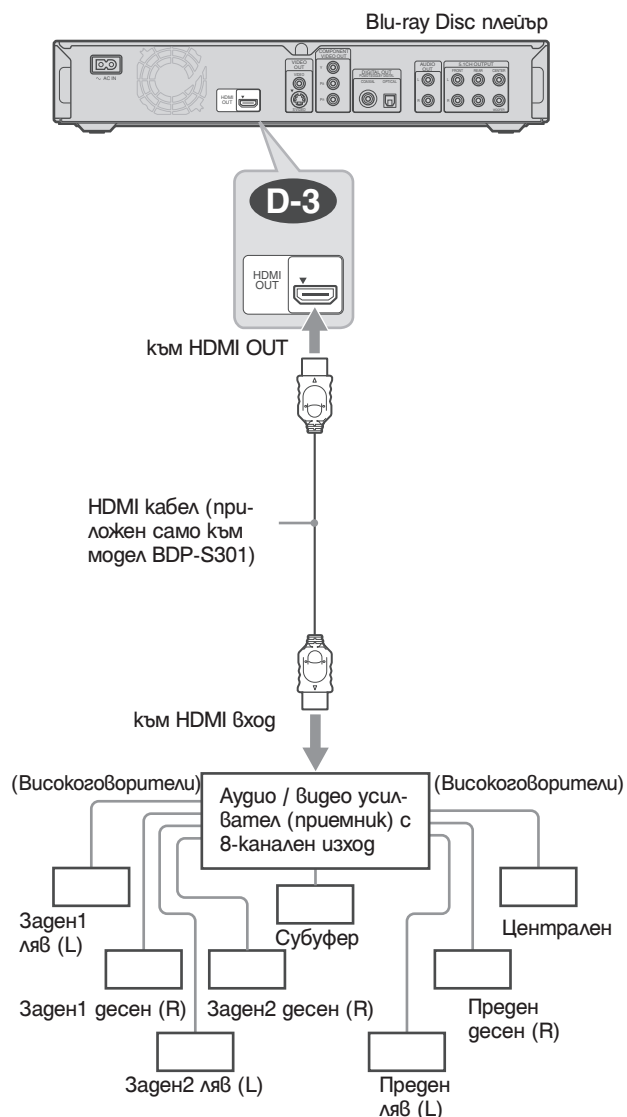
Blu-ray Disc плейър

AC IN

HDMI OUT

VIDEO OUT

COMPONENT VIDEO OUT

DIGITAL OUT

COAXIAL

OPTICAL

AUDIO OUT

5.1CH OUTPUT

FRONT

SUR

CENTER

D-3

HDMI OUT

към HDMI OUT

HDMI кабел (приложен само към модел BDP-S301)

към HDMI вход

(Високоговорители)

Аудио / видео усилвател (приемник) с 8-канален изход

(Високоговорители)

Заден1 ляв (L)

Субуфер

Централен

Заден1 десен (R)

Заден2 десен (R)

Преден десен (R)

Заден2 ляв (L)

Преден ляв (L)